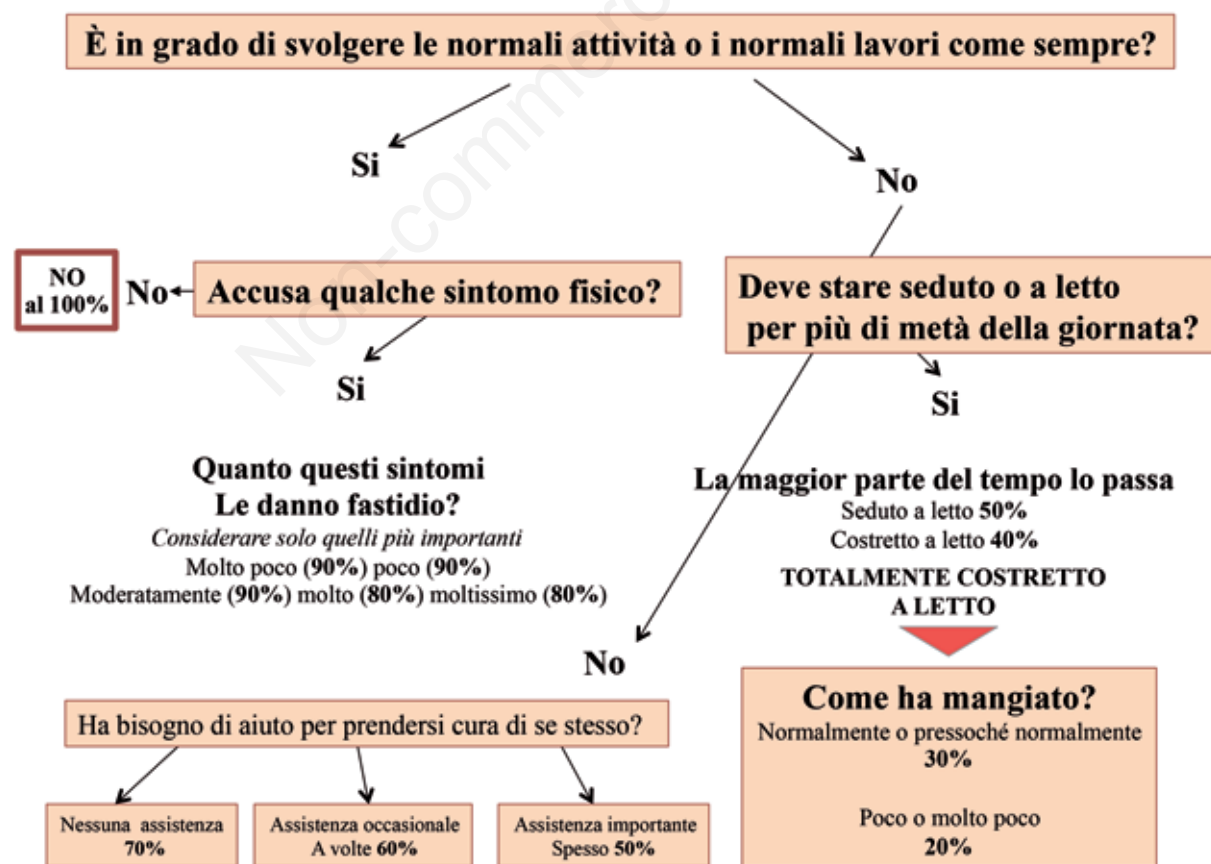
È in grado di svolgere le normali attività o i normali lavori come sempre?

Si

No

NO al 100%

No

Accusa qualche sintomo fisico?

Si

Deve stare seduto o a letto per più di metà della giornata?

Si

Quanto questi sintomi Le danno fastidio?

*Considerare solo quelli più importanti*

Molto poco (**90%**) poco (**90%**)

Moderatamente (**90%**) molto (**80%**) moltissimo (**80%**)

La maggior parte del tempo lo passa

Seduto a letto **50%**

Costretto a letto **40%**

TOTALMENTE COSTRETTO A LETTO

No

Ha bisogno di aiuto per prendersi cura di se stesso?

Nessuna assistenza **70%**

Assistenza occasionale A volte **60%**

Assistenza importante Spesso **50%**

Come ha mangiato?

Normalmente o pressoché normalmente **30%**

Poco o molto poco **20%**

Non-commercial